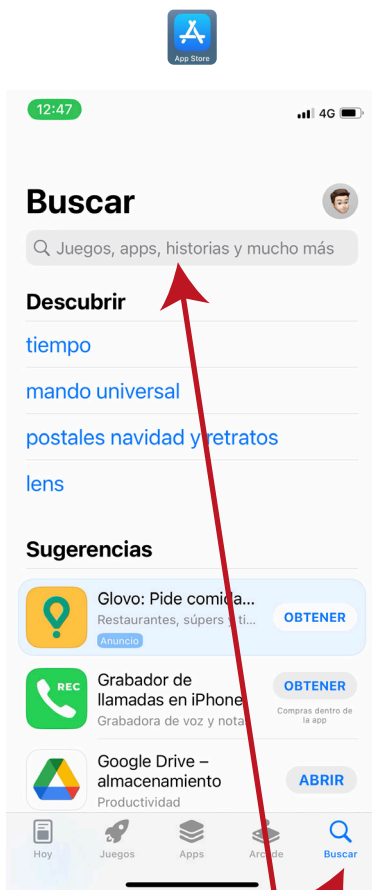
App Store

12:47

4G

Buscar

Juegos, apps, historias y mucho más

Descubrir

tiempo

mando universal

postales navidad y retratos

lens

Sugerencias

Glovo: Pide comida...
Restaurantes, súpers y ti...
Anuncio
OBTENER

REC
Grabador de llamadas en iPhone
Grabadora de voz y nota
OBTENER
Compras dentro de la app

Google Drive – almacenamiento
Productividad
ABRIR

Hoy
Juegos
Apps
Arcade
Buscar